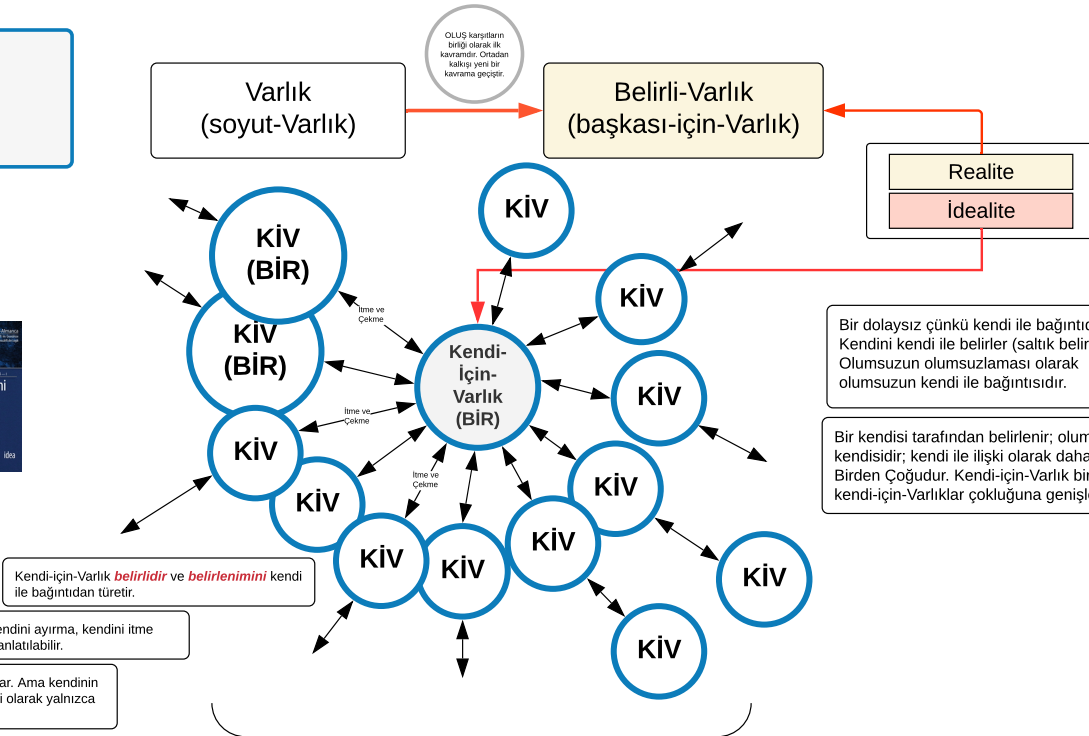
OLUŞ karşıtların birliği olarak ilk kavramdır. Ortadan kalkışı yeni bir kavrama geçiştir.

Varlık
(soyut-Varlık)

Belirli-Varlık
(başkası-için-Varlık)

Realite

İdealite

KİV

KİV
(BİR)

KİV
(BİR)

KİV

İtme ve Çekme

Kendi-İçin-Varlık
(BİR)

KİV

İtme ve Çekme

KİV

KİV

İtme ve Çekme

KİV

KİV

KİV

KİV

KİV

KİV

KİV

Bir dolaysız çünkü kendi ile bağıntıd
Kendini kendi ile belirler (saltık belir
Olumsuzun olumsuzlaması olarak
olumsuzun kendi ile bağıntısıdır.

Bir kendisi tarafından belirlenir; olum
kendisidir; kendi ile ilişki olarak daha
Birden Çoğudur. Kendi-için-Varlık bir
kendi-için-Varlıklar çokluğuna genişl

Kendi-için-Varlık belirlidir ve belirlenimini kendi ile bağıntıdan türetir.

endini ayırma, kendini itme
anlatılabilir.

ar. Ama kendinin
i olarak yalnızca

idea